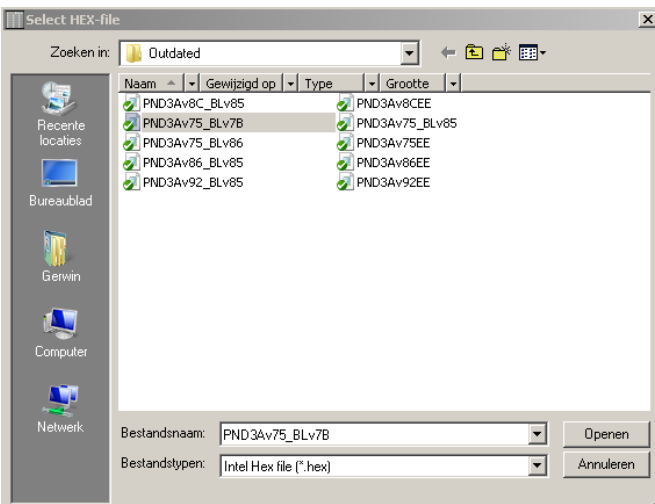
Select HEX-file

Zoeken in: Outdated

Recente locaties
Bureaublad
Gerwin
Computer
Netwerk

| Naam | Gewijzigd op | Type | Grootte |
|---|---|---|---|

PND3Av8C_BLv85
PND3Av75_BLv7B
PND3Av75_BLv86
PND3Av86_BLv85
PND3Av92_BLv85

PND3Av8CEE
PND3Av75_BLv85
PND3Av75EE
PND3Av86EE
PND3Av92EE

Bestandsnaam: PND3Av75_BLv7B
Openen
Bestandstypen: Intel Hex file (*.hex)
Annuleren